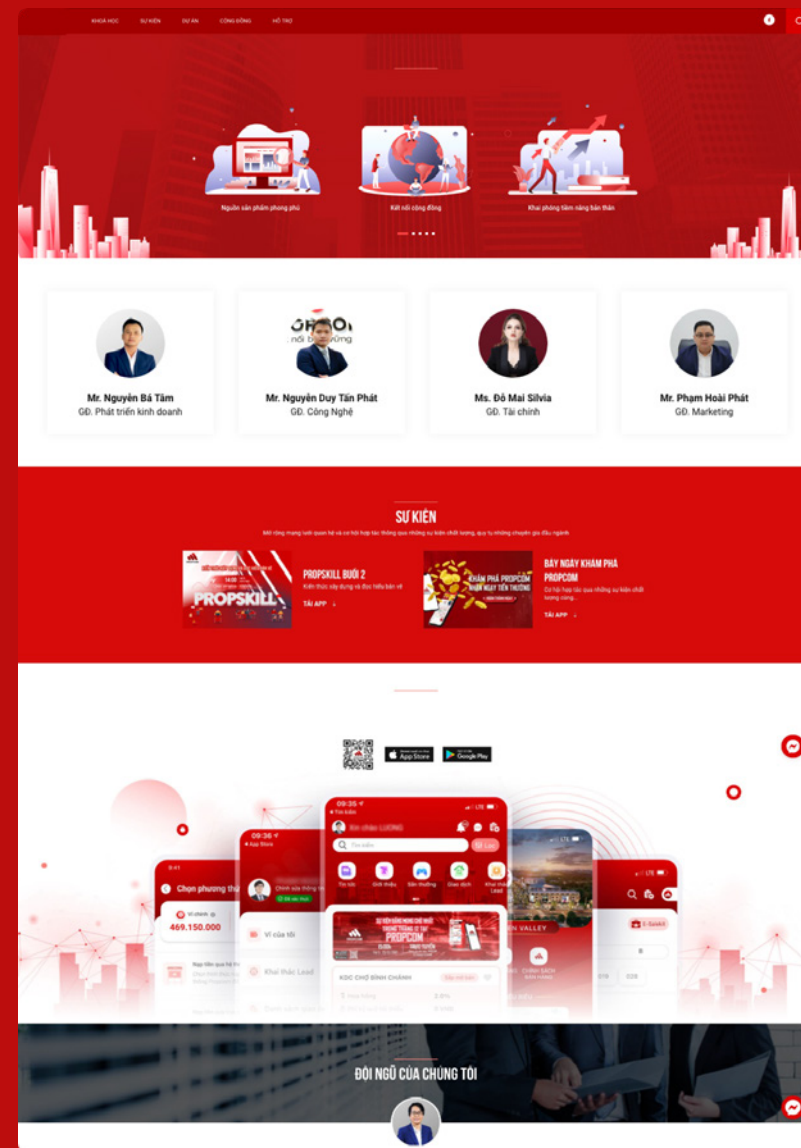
KHOÁ HỌC SỰ KIỆN DỰ ÁN CỘNG ĐỒNG HỖ TRỢ

Nguồn sản phẩm phong phú

Kết nối cộng đồng

Khai phóng tiềm năng bản thân

Mr. Nguyễn Bá Tâm
GĐ. Phát triển kinh doanh

Mr. Nguyễn Duy Tấn Phát
GĐ. Công Nghệ

Ms. Đỗ Mai Silvia
GĐ. Tài chính

Mr. Phạm Hoài Phát
GĐ. Marketing

SỰ KIỆN

Mở rộng mạng lưới quan hệ và cơ hội hợp tác thông qua những sự kiện chất lượng, quy tụ những chuyên gia đầu ngành

PROPSKILL

PROPSKILL BUỔI 2
Kiến thức xây dựng và đọc hiểu bản vẽ
TẢI APP

KHÁM PHÁ PROPCOM NHẬN NGAY TIỀN THƯỞNG

BẢY NGÀY KHÁM PHÁ PROPCOM
Cơ hội hợp tác qua những sự kiện chất lượng cùng...
TẢI APP

App Store
Google Play

09:35
Xin chào LUONG
Tìm kiếm
Tìm
PROPCOM
KOC CHỢ BÌNH CHÁNH

09:36
Chỉnh sửa thông tin
Ví của tôi
Khai thác Lead

Chọn phương thức
469.150.000

VALLEY
E-Saleki

ĐỘI NGŨ CỦA CHÚNG TÔI